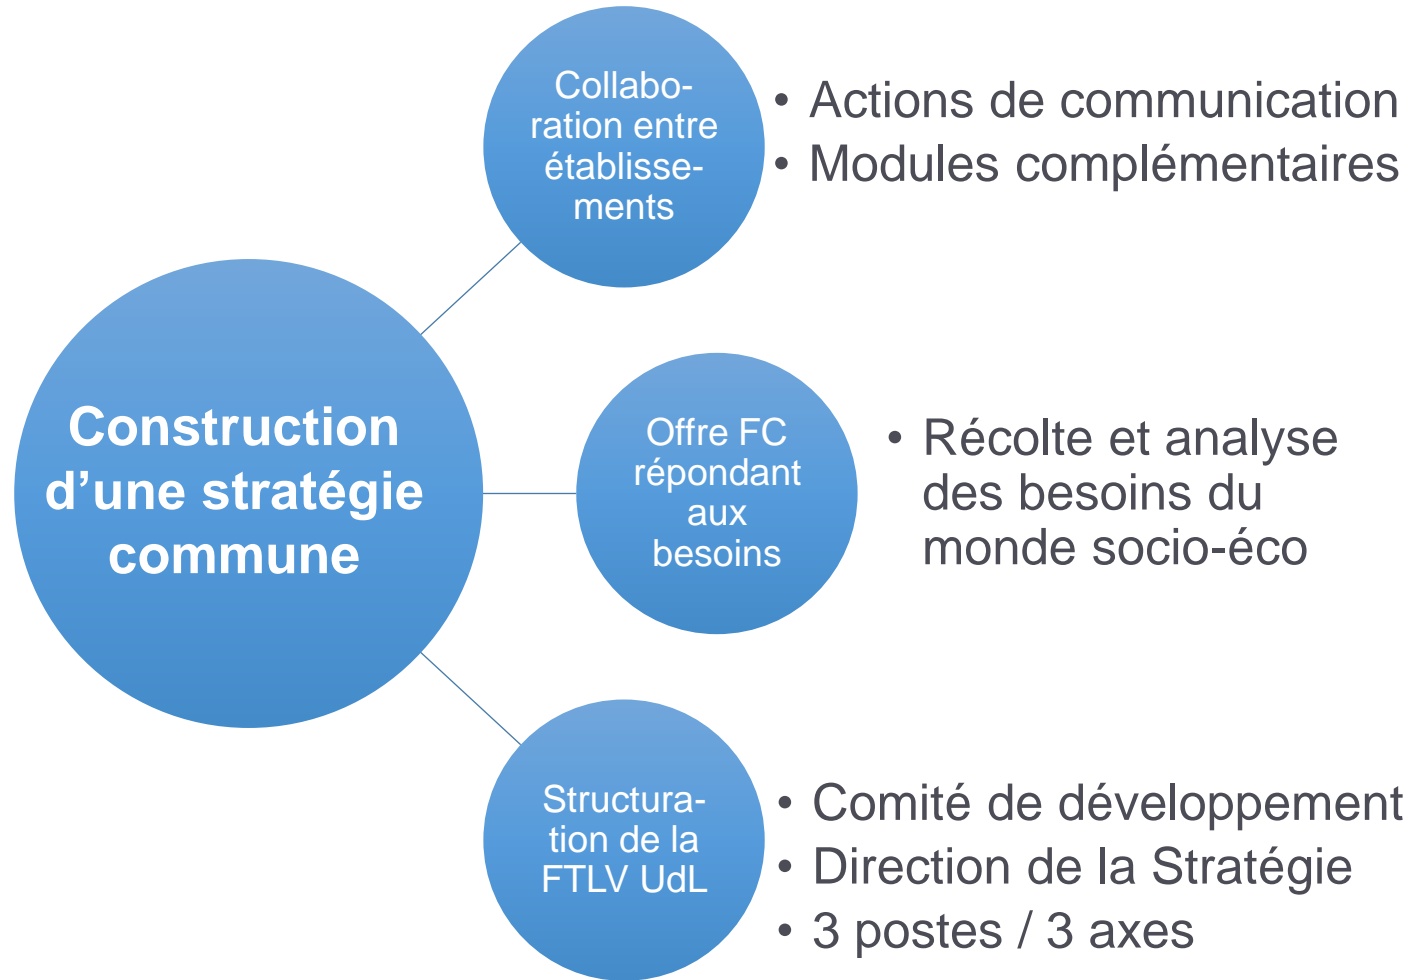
Construction d’une stratégie commune

Collaboration entre établissements

• Actions de communication
• Modules complémentaires

Offre FC répondant aux besoins

• Récolte et analyse des besoins du monde socio-éco

Structuration de la FTLV UdL

• Comité de développement
• Direction de la Stratégie
• 3 postes / 3 axes